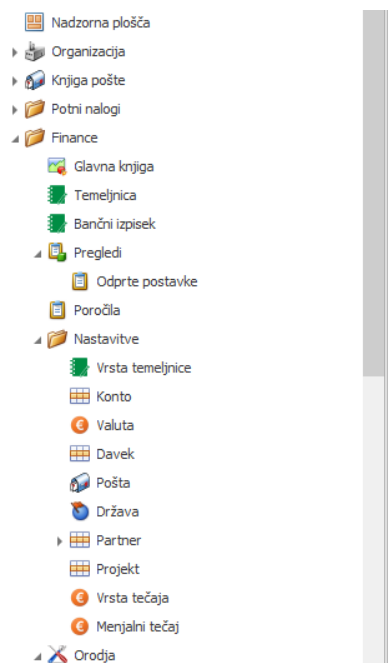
Nadzorna plošča
Organizacija
Knjiga pošte
Potni nalogi
Finance
Glavna knjiga
Temeljnica
Bančni izpisek
Pregledi
Odprte postavke
Poročila
Nastavitve
Vrsta temeljnice
Konto
Valuta
Davek
Pošta
Država
Partner
Projekt
Vrsta tečaja
Menjalni tečaj
Orodja